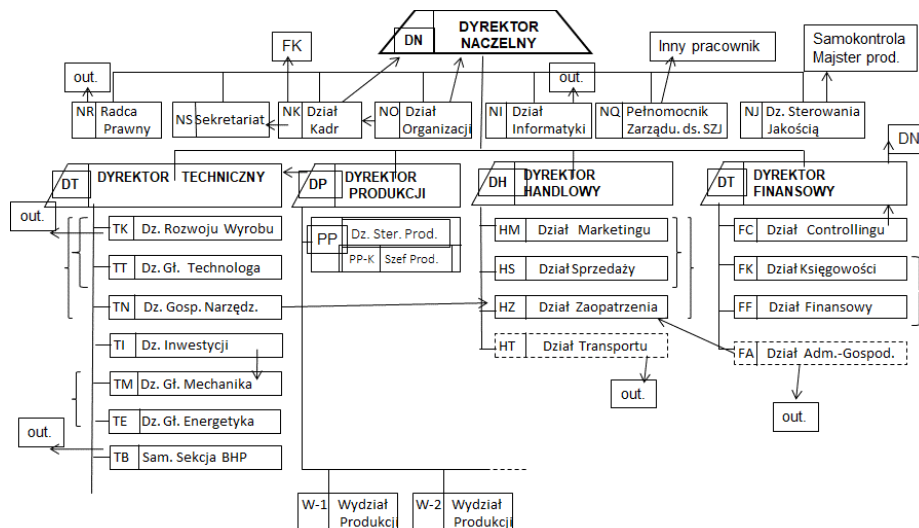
DN DYREKTOR NACZELNY

FK

Inny pracownik

Samokontrola Majster prod.

out.

out.

NR Radca Prawny

NS Sekretariat

NK Dział Kadr

NO Dział Organizacji

NI Dział Informatyki

NQ Pełnomocnik Zarządu. ds. SZJ

NJ Dz. Sterowania Jakością

DN

DT DYREKTOR TECHNICZNY

DP DYREKTOR PRODUKCJI

DH DYREKTOR HANDLOWY

DT DYREKTOR FINANSOWY

out.

TK Dz. Rozwoju Wyrobu

TT Dz. Gł. Technologa

TN Dz. Gosp. Narzędz.

TI Dz. Inwestycji

TM Dz. Gł. Mechanika

TE Dz. Gł. Energetyka

out.

TB Sam. Sekcja BHP

PP Dz. Ster. Prod.

PP-K Szef Prod.

HM Dział Marketingu

HS Dział Sprzedaży

HZ Dział Zaopatrzenia

HT Dział Transportu

out.

FC Dział Controllingu

FK Dział Księgowości

FF Dział Finansowy

FA Dział Adm.-Gospod.

out.

W-1 Wydział Produkcji

W-2 Wydział Produkcji